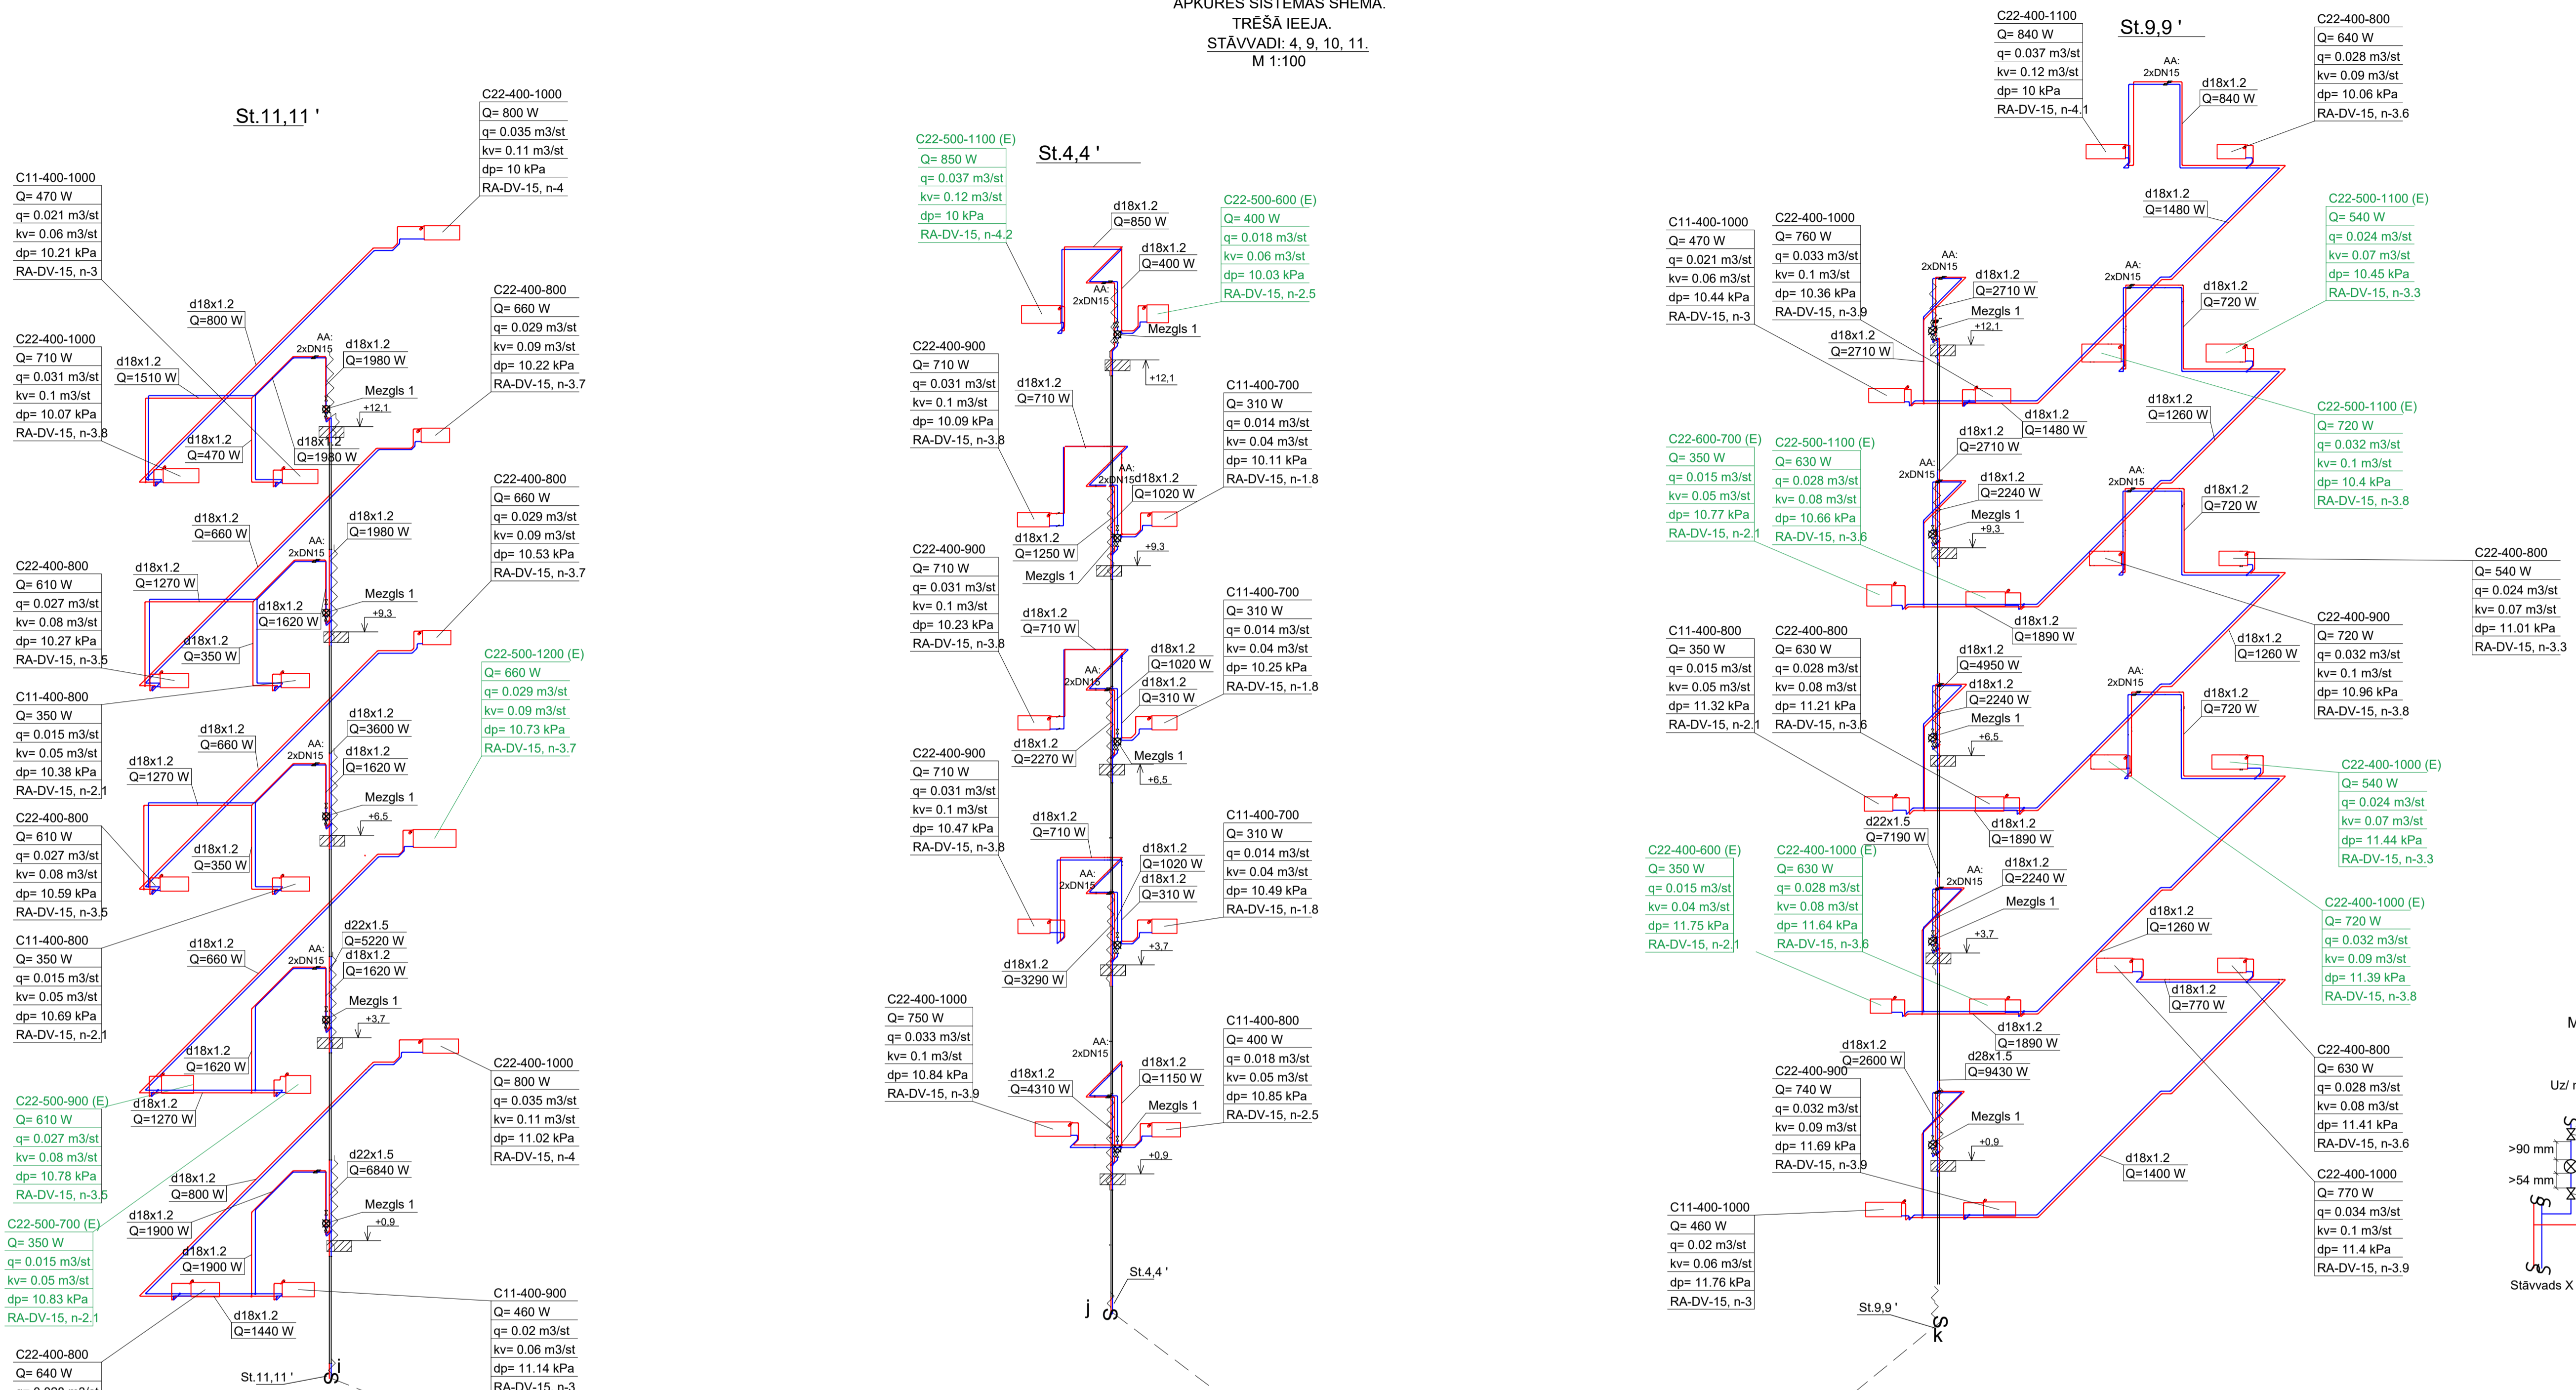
APKURES SISTĒMAS SHĒMA.
TREŠĀ IEEJA.
STĀVVADI: 4, 9, 10, 11.
M 1:100

St.11,11 '

C22-400-1000
Q= 800 W
q= 0.035 m3/st
kv= 0.11 m3/st
dp= 10 kPa
RA-DV-15, n-4

C11-400-1000
Q= 470 W
q= 0.021 m3/st
kv= 0.06 m3/st
dp= 10.21 kPa
RA-DV-15, n-3

d18x1.2
Q=800 W

C22-400-800
Q= 660 W
q= 0.029 m3/st
kv= 0.09 m3/st
dp= 10.22 kPa
RA-DV-15, n-3.7

C22-400-1000
Q= 710 W
q= 0.031 m3/st
kv= 0.1 m3/st
dp= 10.07 kPa
RA-DV-15, n-3.8

d18x1.2
Q=1510 W

AA:
2xDN15
d18x1.2
Q=1980 W
Mezgls 1
+12,1

d18x1.2
Q=470 W
d18x1.2
Q=1980 W

C22-400-800
Q= 660 W
q= 0.029 m3/st
kv= 0.09 m3/st
dp= 10.53 kPa
RA-DV-15, n-3.7

d18x1.2
Q=660 W
d18x1.2
Q=1980 W
AA:
2xDN15

C22-400-800
Q= 610 W
q= 0.027 m3/st
kv= 0.08 m3/st
dp= 10.27 kPa
RA-DV-15, n-3.5

d18x1.2
Q=1270 W
d18x1.2
Q=1620 W
Mezgls 1
+9,3
d18x1.2
Q=350 W

C22-500-1200 (E)
Q= 660 W
q= 0.029 m3/st
kv= 0.09 m3/st
dp= 10.73 kPa
RA-DV-15, n-3.7

C11-400-800
Q= 350 W
q= 0.015 m3/st
kv= 0.05 m3/st
dp= 10.38 kPa
RA-DV-15, n-2.1

d18x1.2
Q=660 W
d18x1.2
Q=3600 W
AA:
2xDN15
d18x1.2
Q=1620 W
d18x1.2
Q=1270 W
Mezgls 1
+6,5

C22-400-800
Q= 610 W
q= 0.027 m3/st
kv= 0.08 m3/st
dp= 10.59 kPa
RA-DV-15, n-3.5

d18x1.2
Q=350 W

C11-400-800
Q= 350 W
q= 0.015 m3/st
kv= 0.05 m3/st
dp= 10.69 kPa
RA-DV-15, n-2.1

d22x1.5
Q=5220 W
d18x1.2
Q=660 W
AA:
2xDN15
d18x1.2
Q=1620 W
Mezgls 1
+3,7

d18x1.2
Q=1620 W

C22-400-1000
Q= 800 W
q= 0.035 m3/st
kv= 0.11 m3/st
dp= 11.02 kPa
RA-DV-15, n-4

C22-500-900 (E)
Q= 610 W
q= 0.027 m3/st
kv= 0.08 m3/st
dp= 10.78 kPa
RA-DV-15, n-3.5

d18x1.2
Q=1270 W

d22x1.5
Q=6840 W
d18x1.2
Q=800 W
Mezgls 1
+0,9

C22-500-700 (E)
Q= 350 W
q= 0.015 m3/st
kv= 0.05 m3/st
dp= 10.83 kPa
RA-DV-15, n-2.1

d18x1.2
Q=1900 W
d18x1.2
Q=1900 W

C11-400-900
Q= 460 W
q= 0.02 m3/st
kv= 0.06 m3/st
dp= 11.14 kPa
RA-DV-15, n-3

d18x1.2
Q=1440 W

C22-400-800
Q= 640 W

St.11,11 '
i

C22-500-1100 (E)
Q= 850 W
q= 0.037 m3/st
kv= 0.12 m3/st
dp= 10 kPa
RA-DV-15, n-4.2

St.4,4 '

d18x1.2
Q=850 W
d18x1.2
Q=400 W

C22-500-600 (E)
Q= 400 W
q= 0.018 m3/st
kv= 0.06 m3/st
dp= 10.03 kPa
RA-DV-15, n-2.5

AA:
2xDN15
Mezgls 1
+12,1

C22-400-900
Q= 710 W
q= 0.031 m3/st
kv= 0.1 m3/st
dp= 10.09 kPa
RA-DV-15, n-3.8

d18x1.2
Q=710 W

C11-400-700
Q= 310 W
q= 0.014 m3/st
kv= 0.04 m3/st
dp= 10.11 kPa
RA-DV-15, n-1.8

AA:
2xDN15
d18x1.2
Q=1020 W
d18x1.2
Q=1250 W
Mezgls 1
+9,3

C22-400-900
Q= 710 W
q= 0.031 m3/st
kv= 0.1 m3/st
dp= 10.23 kPa
RA-DV-15, n-3.8

d18x1.2
Q=710 W

C11-400-700
Q= 310 W
q= 0.014 m3/st
kv= 0.04 m3/st
dp= 10.25 kPa
RA-DV-15, n-1.8

AA:
2xDN15
d18x1.2
Q=1020 W
d18x1.2
Q=310 W
Mezgls 1
d18x1.2
Q=2270 W
+6,5

C22-400-900
Q= 710 W
q= 0.031 m3/st
kv= 0.1 m3/st
dp= 10.47 kPa
RA-DV-15, n-3.8

d18x1.2
Q=710 W

C11-400-700
Q= 310 W
q= 0.014 m3/st
kv= 0.04 m3/st
dp= 10.49 kPa
RA-DV-15, n-1.8

AA:
2xDN15
d18x1.2
Q=1020 W
d18x1.2
Q=310 W
+3,7
d18x1.2
Q=3290 W

C22-400-1000
Q= 750 W
q= 0.033 m3/st
kv= 0.1 m3/st
dp= 10.84 kPa
RA-DV-15, n-3.9

C11-400-800
Q= 400 W
q= 0.018 m3/st
kv= 0.05 m3/st
dp= 10.85 kPa
RA-DV-15, n-2.5

AA:
2xDN15
d18x1.2
Q=4310 W
d18x1.2
Q=1150 W
Mezgls 1
+0,9

St.4,4 '
j

C22-400-1100
Q= 840 W
q= 0.037 m3/st
kv= 0.12 m3/st
dp= 10 kPa
RA-DV-15, n-4.1

St.9,9 '

AA:
2xDN15
d18x1.2
Q=840 W

C22-400-800
Q= 640 W
q= 0.028 m3/st
kv= 0.09 m3/st
dp= 10.06 kPa
RA-DV-15, n-3.6

d18x1.2
Q=1480 W

C22-500-1100 (E)
Q= 540 W
q= 0.024 m3/st
kv= 0.07 m3/st
dp= 10.45 kPa
RA-DV-15, n-3.3

C11-400-1000
Q= 470 W
q= 0.021 m3/st
kv= 0.06 m3/st
dp= 10.44 kPa
RA-DV-15, n-3

C22-400-1000
Q= 760 W
q= 0.033 m3/st
kv= 0.1 m3/st
dp= 10.36 kPa
RA-DV-15, n-3.9

AA:
2xDN15
d18x1.2
Q=2710 W
Mezgls 1
+12,1
d18x1.2
Q=2710 W

AA:
2xDN15
d18x1.2
Q=720 W

d18x1.2
Q=1480 W

C22-500-1100 (E)
Q= 720 W
q= 0.032 m3/st
kv= 0.1 m3/st
dp= 10.4 kPa
RA-DV-15, n-3.8

d18x1.2
Q=1260 W

C22-600-700 (E)
Q= 350 W
q= 0.015 m3/st
kv= 0.05 m3/st
dp= 10.77 kPa
RA-DV-15, n-2.1

C22-500-1100 (E)
Q= 630 W
q= 0.028 m3/st
kv= 0.08 m3/st
dp= 10.66 kPa
RA-DV-15, n-3.6

d18x1.2
Q=2710 W
AA:
2xDN15
d18x1.2
Q=2240 W
Mezgls 1
+9,3

AA:
2xDN15
d18x1.2
Q=720 W

C22-400-800
Q= 540 W
q= 0.024 m3/st
kv= 0.07 m3/st
dp= 11.01 kPa
RA-DV-15, n-3.3

C11-400-800
Q= 350 W
q= 0.015 m3/st
kv= 0.05 m3/st
dp= 11.32 kPa
RA-DV-15, n-2.1

C22-400-800
Q= 630 W
q= 0.028 m3/st
kv= 0.08 m3/st
dp= 11.21 kPa
RA-DV-15, n-3.6

d18x1.2
Q=1890 W
d18x1.2
Q=4950 W
d18x1.2
Q=2240 W
Mezgls 1
+6,5

d18x1.2
Q=1260 W

C22-400-900
Q= 720 W
q= 0.032 m3/st
kv= 0.1 m3/st
dp= 10.96 kPa
RA-DV-15, n-3.8

AA:
2xDN15
d18x1.2
Q=720 W

C22-400-1000 (E)
Q= 540 W
q= 0.024 m3/st
kv= 0.07 m3/st
dp= 11.44 kPa
RA-DV-15, n-3.3

d22x1.5
Q=7190 W
d18x1.2
Q=1890 W

C22-400-600 (E)
Q= 350 W
q= 0.015 m3/st
kv= 0.04 m3/st
dp= 11.75 kPa
RA-DV-15, n-2.1

C22-400-1000 (E)
Q= 630 W
q= 0.028 m3/st
kv= 0.08 m3/st
dp= 11.64 kPa
RA-DV-15, n-3.6

AA:
2xDN15
d18x1.2
Q=2240 W
Mezgls 1
+3,7

d18x1.2
Q=1260 W

C22-400-1000 (E)
Q= 720 W
q= 0.032 m3/st
kv= 0.09 m3/st
dp= 11.39 kPa
RA-DV-15, n-3.8

d18x1.2
Q=770 W

d18x1.2
Q=1890 W
d18x1.2
Q=2600 W
d28x1.5
Q=9430 W

C22-400-900
Q= 740 W
q= 0.032 m3/st
kv= 0.09 m3/st
dp= 11.69 kPa
RA-DV-15, n-3.9

Mezgls 1
+0,9

C22-400-800
Q= 630 W
q= 0.028 m3/st
kv= 0.08 m3/st
dp= 11.41 kPa
RA-DV-15, n-3.6

d18x1.2
Q=1400 W

C22-400-1000
Q= 770 W
q= 0.034 m3/st
kv= 0.1 m3/st
dp= 11.4 kPa
RA-DV-15, n-3.9

C11-400-1000
Q= 460 W
q= 0.02 m3/st
kv= 0.06 m3/st
dp= 11.76 kPa
RA-DV-15, n-3

St.9,9 '
k

M
Uz/ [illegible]
>90 mm
>54 mm
Stāvvads X